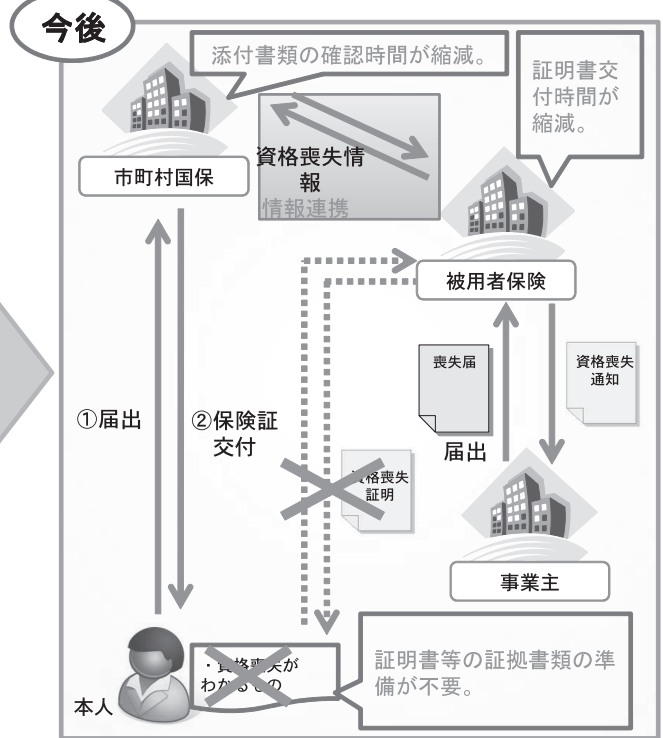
今後

添付書類の確認時間が縮減。

証明書交付時間が縮減。

市町村国保

資格喪失情報
情報連携

被用者保険

喪失届

資格喪失通知

①届出

②保険証交付

資格喪失証明

届出

事業主

・資格喪失がわかるもの

証明書等の証拠書類の準備が不要。

本人